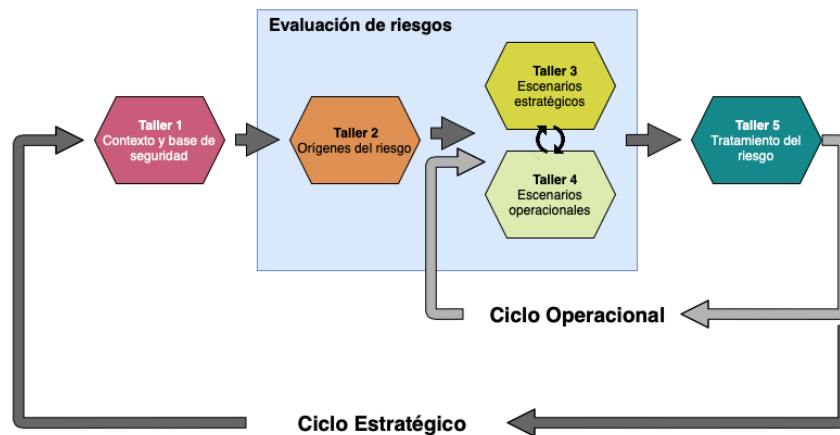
Evaluación de riesgos

Taller 1
Contexto y base de seguridad

Taller 2
Orígenes del riesgo

Taller 3
Escenarios estratégicos

Taller 4
Escenarios operacionales

Taller 5
Tratamiento del riesgo

Ciclo Operacional

Ciclo Estratégico